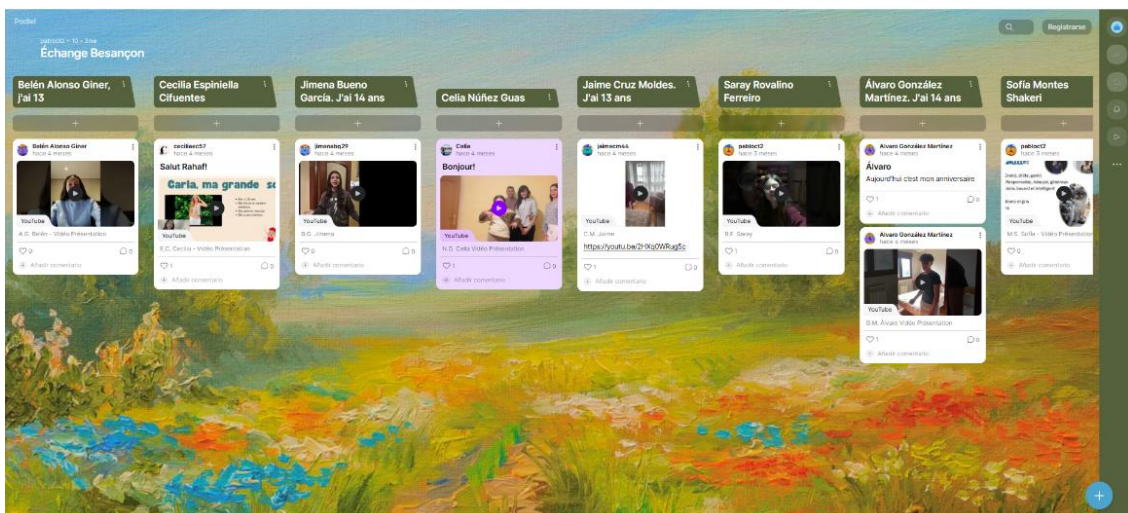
Padlet

pabloct2 • 10 • 3me

Échange Besançon

Registrarse

Belén Alonso Giner, j'ai 13

Belén Alonso Giner
hace 4 meses

YouTube

A.G. Belén - Vidéo Présentation

0 0

Añadir comentario

Cecilia Espiniella Cifuentes

ceciliaec57
hace 4 meses

Salut Rahaf!

Carla, ma grande so

YouTube

E.C. Cecilia - Vidéo Présentation

1 0

Añadir comentario

Jimena Bueno García. J'ai 14 ans

jimenabg29
hace 4 meses

YouTube

B.G. Jimena

0

Añadir comentario

Celia Núñez Guas

Celia
hace 4 meses

Bonjour!

YouTube

N.G. Celia Vidéo Présentation

1 0

Añadir comentario

Jaime Cruz Moldes. J'ai 13 ans

jaimecm44
hace 4 meses

YouTube

C.M. Jaime

https://youtu.be/2r9kq0WRug5c

1 0

Añadir comentario

Saray Rovalino Ferreiro

pabloct2
hace 3 meses

YouTube

R.F. Saray

1 0

Añadir comentario

Álvaro González Martínez. J'ai 14 ans

Álvaro González Martínez
hace 4 meses

Álvaro

Aujourd'hui c'est mon anniversaire

1 0

Añadir comentario

Álvaro González Martínez
hace 4 meses

YouTube

G.M. Álvaro Vidéo Présentation

1 0

Añadir comentario

Sofía Montes Shakeri

pabloct2
hace 3 meses

YouTube

M.S. Sofía - Vidéo Présentation

0

Añadir comentario